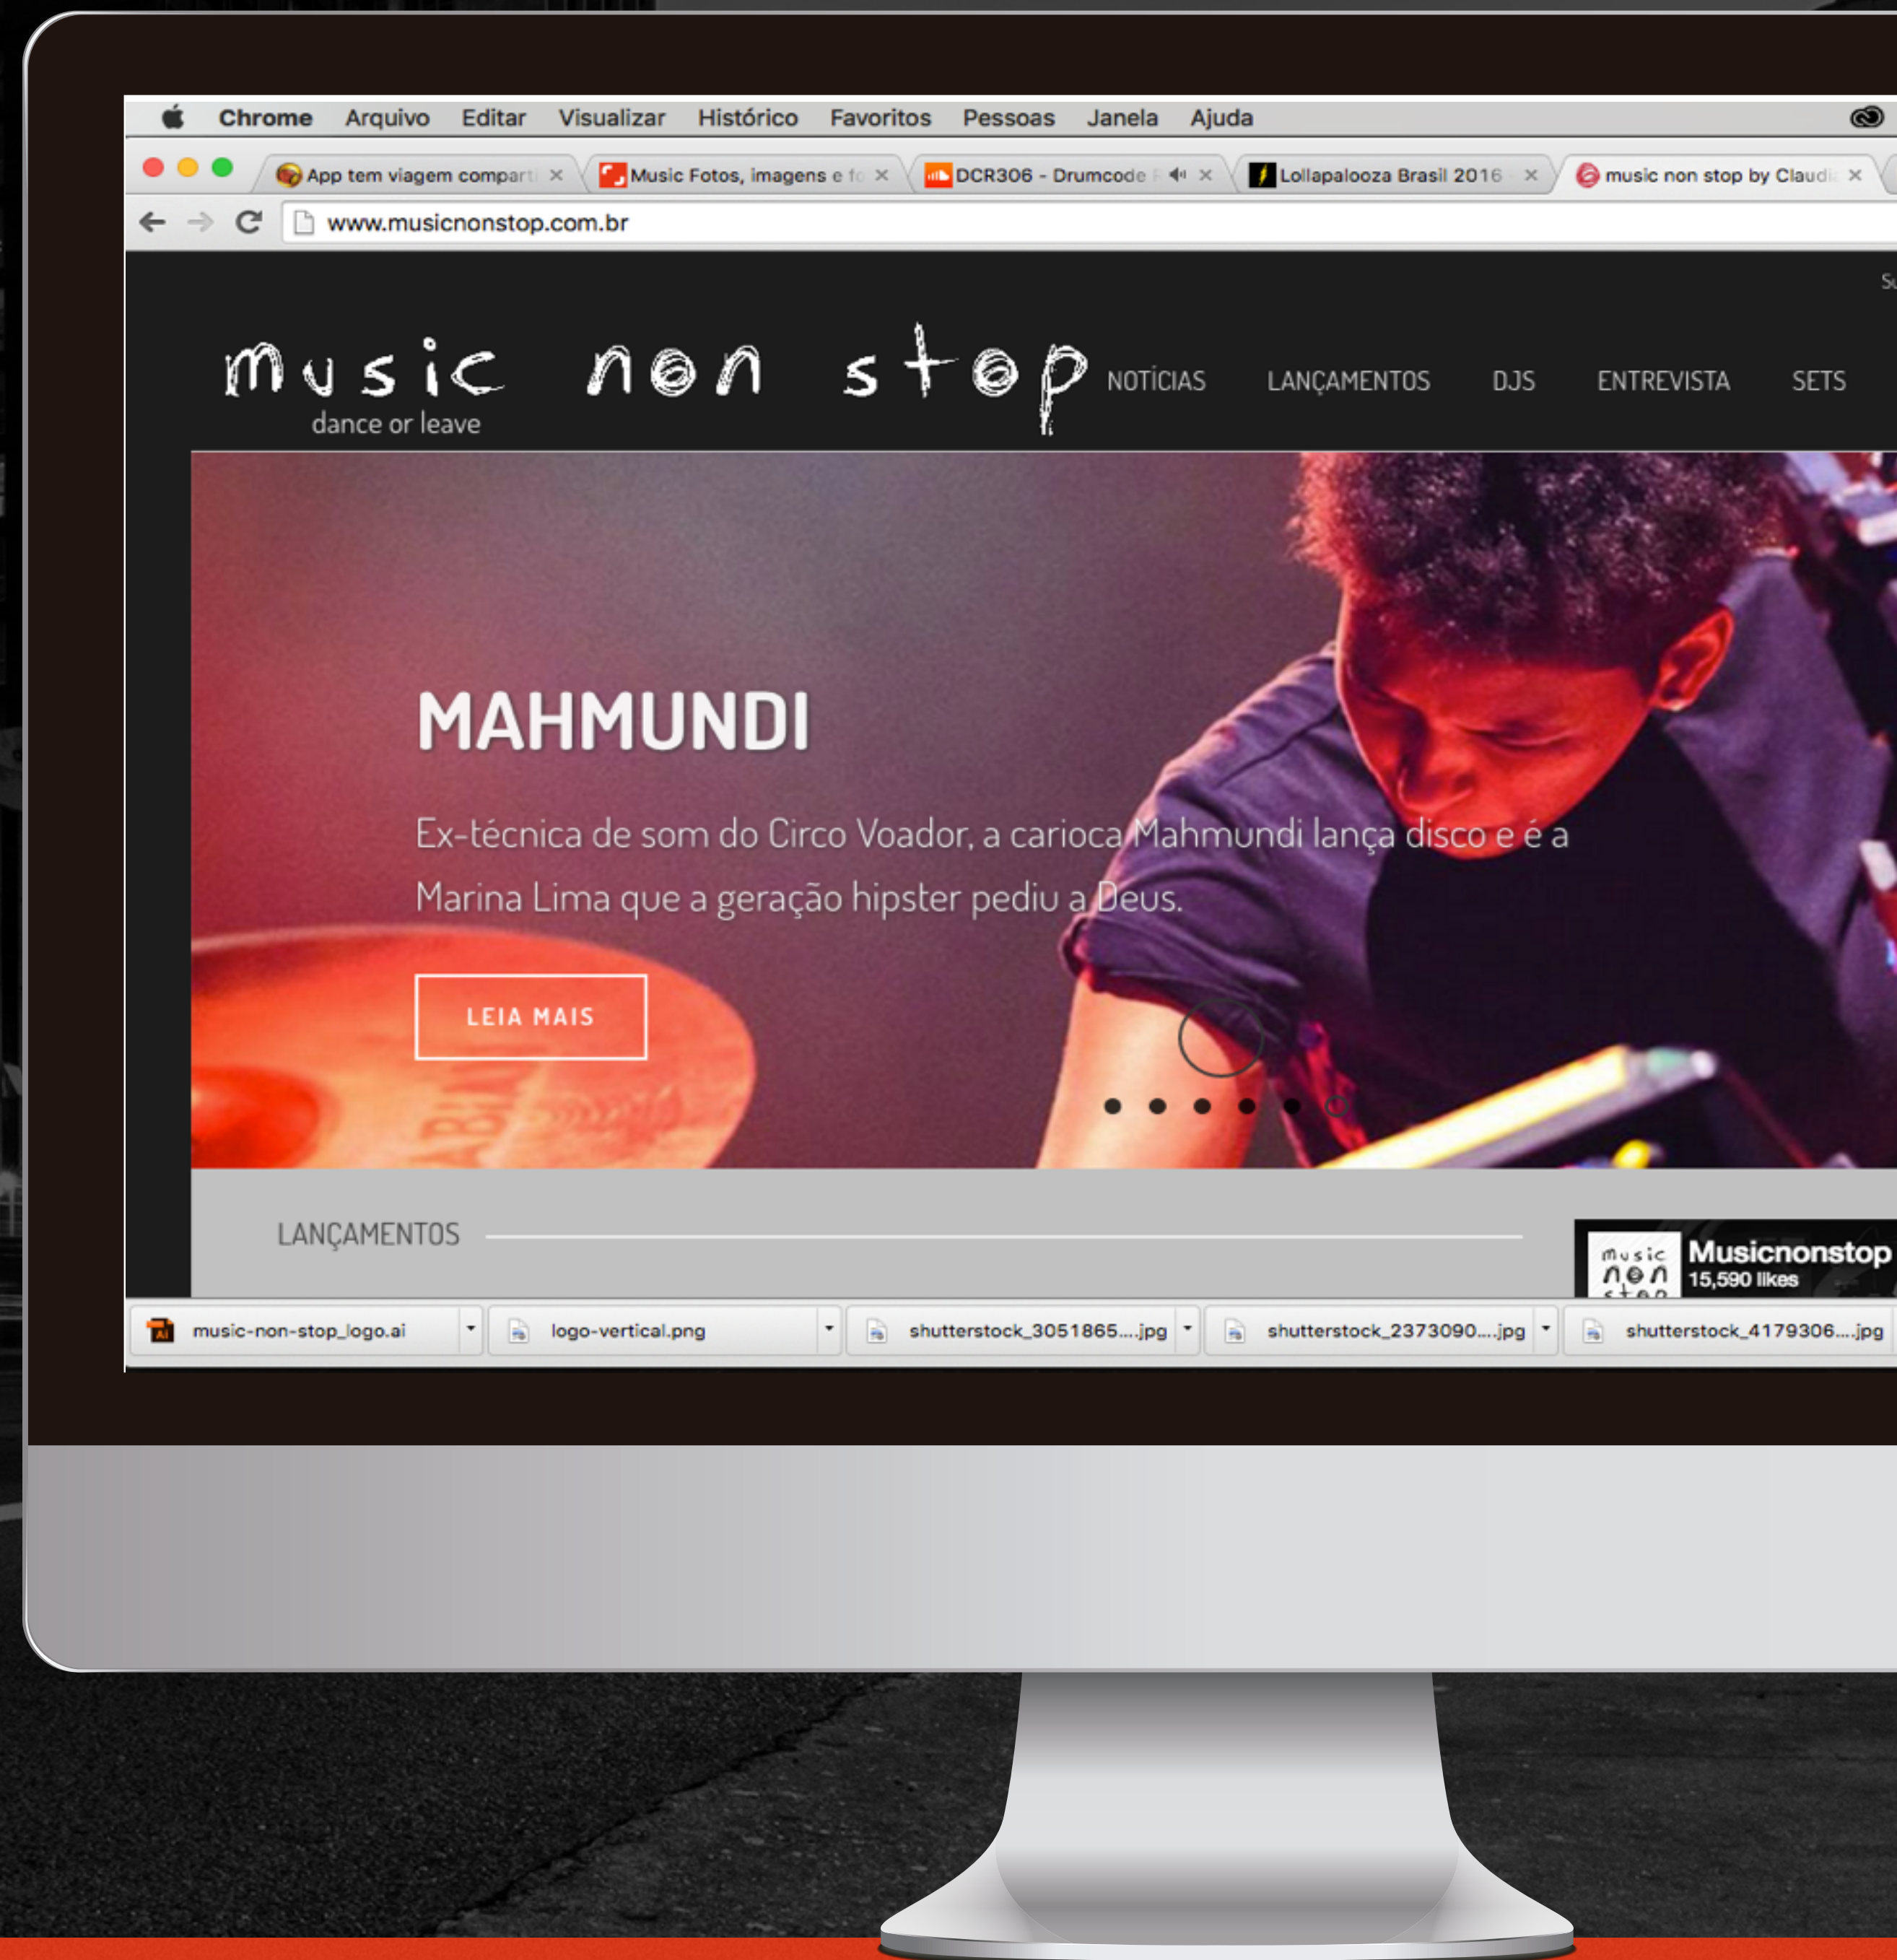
Chrome Arquivo Editar Visualizar Histórico Favoritos Pessoas Janela Ajuda

App tem viagem compart ×
Music Fotos, imagens e fo ×
DCR306 - Drumcode ×
Lollapalooza Brasil 2016 ×
music non stop by Claudi ×

www.musicnonstop.com.br

music non stop
dance or leave

NOTÍCIAS LANÇAMENTOS DJS ENTREVISTA SETS

MAHMUNDI

Ex-técnica de som do Circo Voador, a carioca Mahmundi lança disco e é a Marina Lima que a geração hipster pediu a Deus.

LEIA MAIS

LANÇAMENTOS

music non stop
Musicnonstop
15,590 likes

music-non-stop_logo.ai
logo-vertical.png
shutterstock_3051865....jpg
shutterstock_2373090....jpg
shutterstock_4179306....jpg